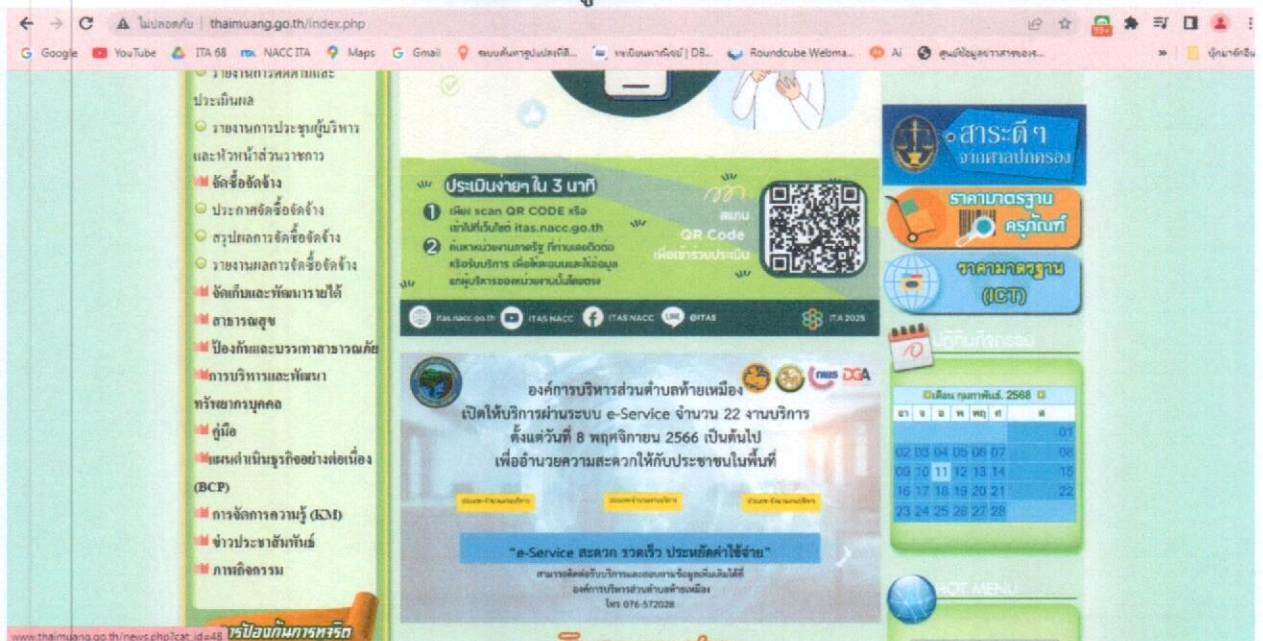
ไม่ปลอดภัย | thaimuang.go.th/index.php

Google YouTube ITA 68 NACC ITA Maps Gmail ระบบค้นหาจุดประสงค์... ทะเบียนพาณิชย์ | DB... Roundcube Webma... Ai ศูนย์ข้อมูลราชการของ... บุ๊กมาร์กอื่น

รายงานการติดตามและประเมินผล
รายงานการประชุมผู้บริหารและหัวหน้าส่วนราชการ
จัดซื้อจัดจ้าง
ประกาศจัดซื้อจัดจ้าง
สรุปผลการจัดซื้อจัดจ้าง
รายงานผลการจัดซื้อจัดจ้าง
จัดเก็บและพัฒนารายได้
สาธารณสุข
ป้องกันและบรรเทาสาธารณภัย
การบริหารและพัฒนาทรัพยากรบุคคล
คู่มือ
แผนดำเนินธุรกิจอย่างต่อเนื่อง (BCP)
การจัดการความรู้ (KM)
ข่าวประชาสัมพันธ์
ภาพกิจกรรม

ประเมินง่ายๆ ใน 3 นาที
1 เพียง scan QR CODE หรือ เข้าไปที่เว็บไซต์ itas.nacc.go.th
2 ค้นหาหน่วยงานภาครัฐ ที่ท่านเคยติดต่อ หรือรับบริการ เพื่อให้คะแนนและให้ข้อมูลแก่ผู้บริหารของหน่วยงานนั้นโดยตรง
สแกน QR Code เพื่อเข้าร่วมประเมิน
itas.nacc.go.th ITAS NACC ITAS NACC @ITAS ITA 2025

องค์การบริหารส่วนตำบลท้ายเหมือง
เปิดให้บริการผ่านระบบ e-Service จำนวน 22 งานบริการ
ตั้งแต่วันที่ 8 พฤศจิกายน 2566 เป็นต้นไป
เพื่ออำนวยความสะดวกให้กับประชาชนในพื้นที่
"e-Service สะดวก รวดเร็ว ประหยัดค่าใช้จ่าย"
สามารถติดต่อรับบริการและสอบถามข้อมูลเพิ่มเติมได้ที่
องค์การบริหารส่วนตำบลท้ายเหมือง
โทร 076-572028

สาระดีๆ จากศาลปกครอง
ราคามาตรฐาน ครุภัณฑ์
ราคามาตรฐาน (ICT)
ปฏิทินกิจกรรม

เดือน กุมภาพันธ์. 2568
| อา | จ | อ | พ | พฤ | ศ | ส |
|---|---|---|---|---|---|---|
| | | | | | | 01 |
| 02 | 03 | 04 | 05 | 06 | 07 | 08 |
| 09 | 10 | 11 | 12 | 13 | 14 | 15 |
| 16 | 17 | 18 | 19 | 20 | 21 | 22 |
| 23 | 24 | 25 | 26 | 27 | 28 | |

HOT MENU
www.thaimuang.go.th/news.php?cat_id=48
การป้องกันการทุจริต